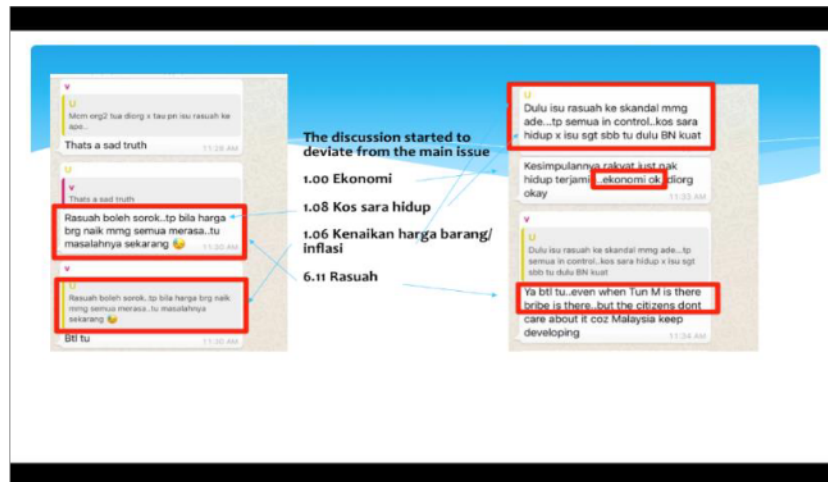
V

U
Mcm org2 tua diorg x tau pn isu rasuah ke apa...

Thats a sad truth
11:28 AM

U

V
Thats a sad truth

Rasuah boleh sorok..tp bila harga brg naik mmg semua merasa..tu masalahnya sekarang 😂
11:30 AM

V

U
Rasuah boleh sorok..tp bila harga brg naik mmg semua merasa..tu masalahnya sekarang 😂

Btl tu
11:30 AM

The discussion started to deviate from the main issue

1.00 Ekonomi

1.08 Kos sara hidup

1.06 Kenaikan harga barang/ inflasi

6.11 Rasuah

U
Dulu isu rasuah ke skandal mmg ade...tp semua in control..kos sara hidup x isu sgt sbb tu dulu BN kuat

Kesimpulannya rakyat just nak hidup terjamin...ekonomi ok diorg okay
11:33 AM

V

U
Dulu isu rasuah ke skandal mmg ade...tp semua in control..kos sara hidup x isu sgt sbb tu dulu BN kuat

Ya btl tu..even when Tun M is there bribe is there..but the citizens dont care about it coz Malaysia keep developing
11:34 AM